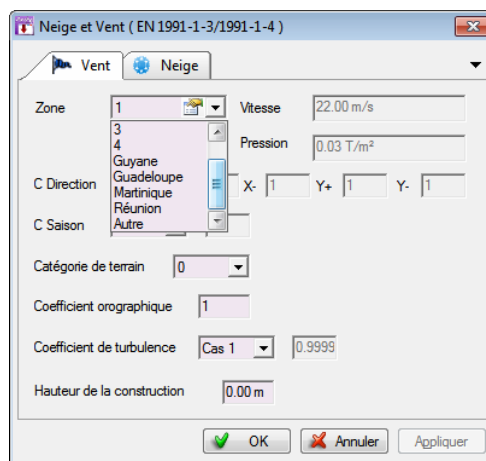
Neige et Vent ( EN 1991-1-3/1991-1-4 )

Vent
Neige

Zone
1
3
4
Guyane
Guadeloupe
Martinique
Réunion
Autre

Vitesse
22.00 m/s

Pression
0.03 T/m²

C Direction
X-
1
Y+
1
Y-
1

C Saison

Catégorie de terrain
0

Coefficient orographique
1

Coefficient de turbulence
Cas 1
0.9999

Hauteur de la construction
0.00 m

OK
Annuler
Appliquer